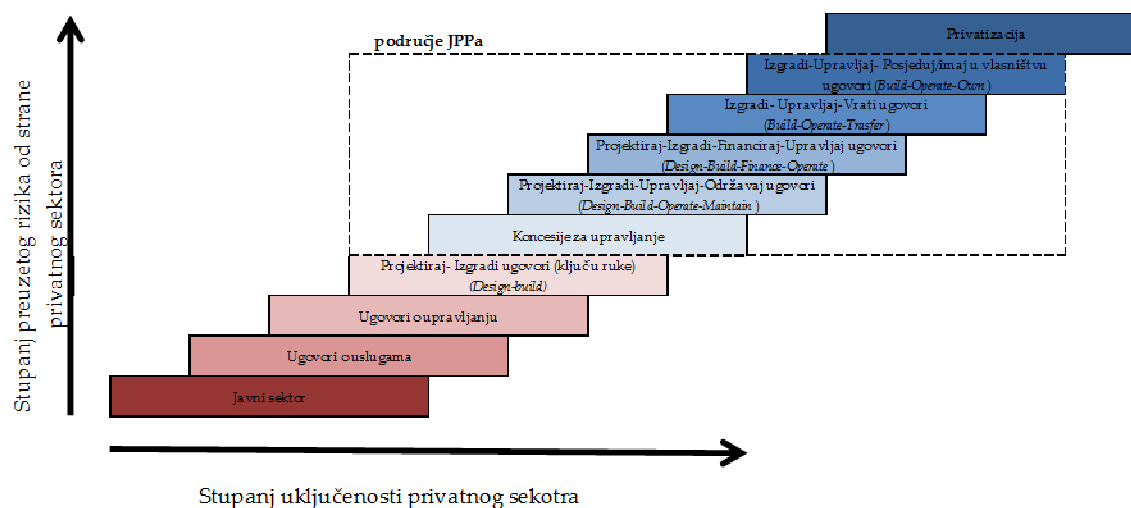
Stupanj preuzetog rizika od strane privatnog sektora

područje JPPa

Privatizacija

Izgradi-Upravljaj- Posjeduj/imaj u vlasništvu ugovori (Build-Operate-Own)

Izgradi- Upravljaj-Vrati ugovori (Build-Operate-Trasfer)

Projektiraj-Izgradi-Financiraj-Upravljaj ugovori (Design-Build-Finance-Operate)

Projektiraj-Izgradi-Upravljaj-Održavaj ugovori (Design-Build-Operate-Maintain)

Koncesije za upravljanje

Projektiraj- Izgradi ugovori (ključu ruke) (Design-build)

Ugovori o upravljanju

Ugovori o uslugama

Javni sektor

Stupanj uključenosti privatnog sekotra